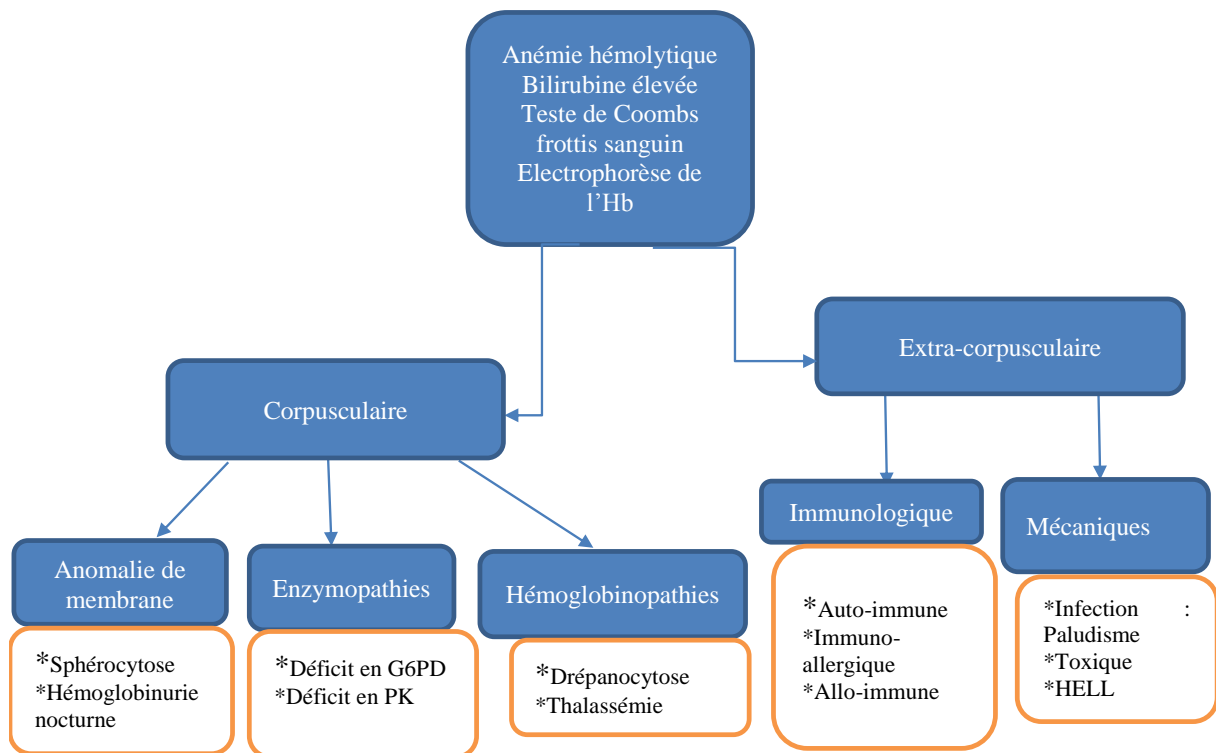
Anémie hémolytique
Bilirubine élevée
Teste de Coombs
frottis sanguin
Electrophorèse de l'Hb

Corpusculaire

Extra-corpusculaire

Anomalie de membrane

*Sphérocytose
*Hémoglobinurie nocturne

Enzymopathies

*Déficit en G6PD
*Déficit en PK

Hémoglobinopathies

*Drépanocytose
*Thalassémie

Immunologique

*Auto-immune
*Immuno-allergique
*Allo-immune

Mécaniques

*Infection : Paludisme
*Toxique
*HELL